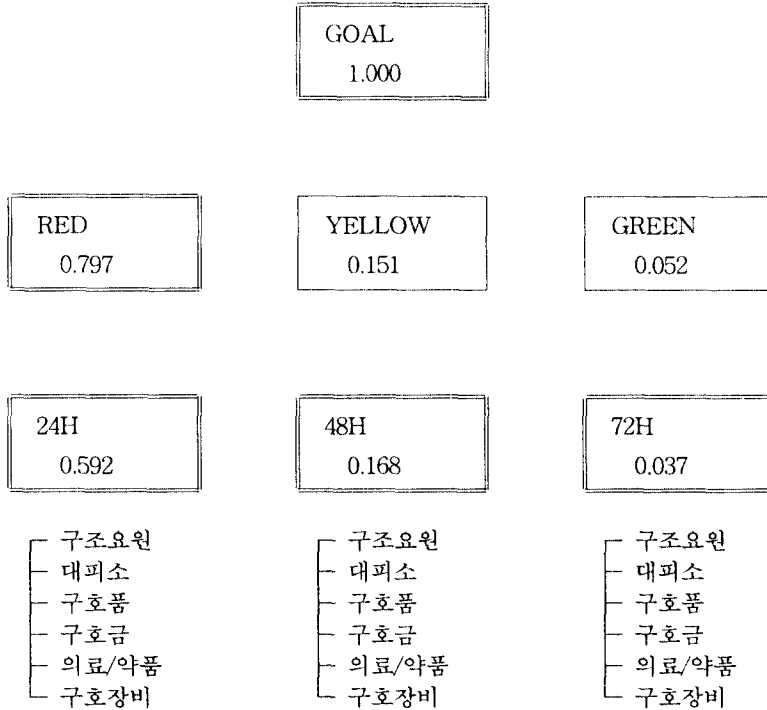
GOAL
1.000

RED
0.797

YELLOW
0.151

GREEN
0.052

24H
0.592

48H
0.168

72H
0.037

구조요원
대피소
구호품
구호금
의료/약품
구호장비

구조요원
대피소
구호품
구호금
의료/약품
구호장비

구조요원
대피소
구호품
구호금
의료/약품
구호장비